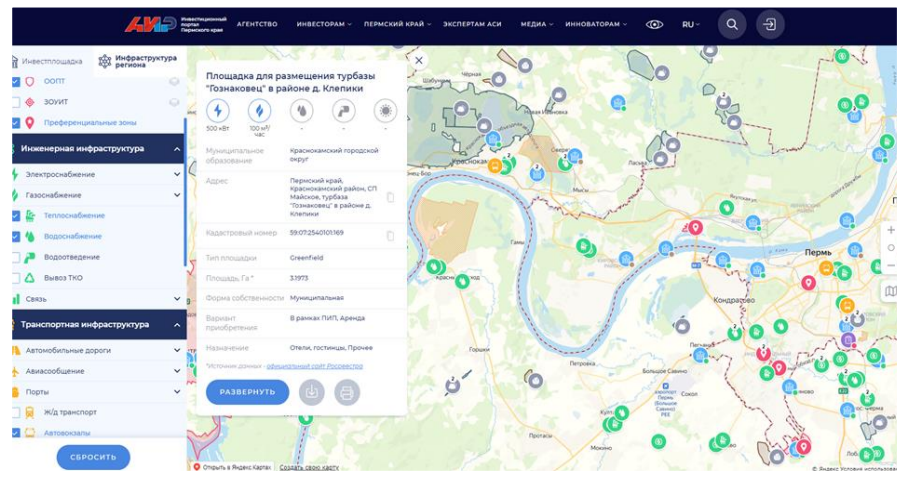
Инвестиционный портал Пермского края АГЕНТСТВО ИНВЕСТОРАМ ПЕРМСКИЙ КРАЙ ЭКСПЕРТАМ АСИ МЕДИА ИННОВАТОРАМ RU

Инвестплощадка
Инфраструктура региона
ООПТ
ЗОУИТ
Преференциальные зоны
Инженерная инфраструктура
Электроснабжение
Газоснабжение
Теплоснабжение
Водоснабжение
Водоотведение
Вывоз ТКО
Связь
Транспортная инфраструктура
Автомобильные дороги
Авиасообщение
Порты
Ж/д транспорт
Автовокзалы
СБРОСИТЬ

Площадка для размещения турбазы "Гознаковец" в районе д. Клепики

500 кВт
100 м³/час
-
-
-

| | |
|---|---|
| Муниципальное образование | Краснокамский городской округ |
| Адрес | Пермский край, Краснокамский район, СП Майское, турбаза "Гознаковец" в районе д. Клепики |
| Кадастровый номер | 59:07:2540101:169 |
| Тип площадки | Greenfield |
| Площадь, Га * | 3.1973 |
| Форма собственности | Муниципальная |
| Вариант приобретения | В рамках ПИП, Аренда |
| Назначение | Отели, гостиницы, Прочее |

*Источник данных - официальный сайт Росреестра

РАЗВЕРНУТЬ

Краснокамск
Пермь
Кондратово
Горшки
Протасы
Мокино
Сокол
Большое Савино
Открыть в Яндекс Картах Создать свою карту © Яндекс Условия использования